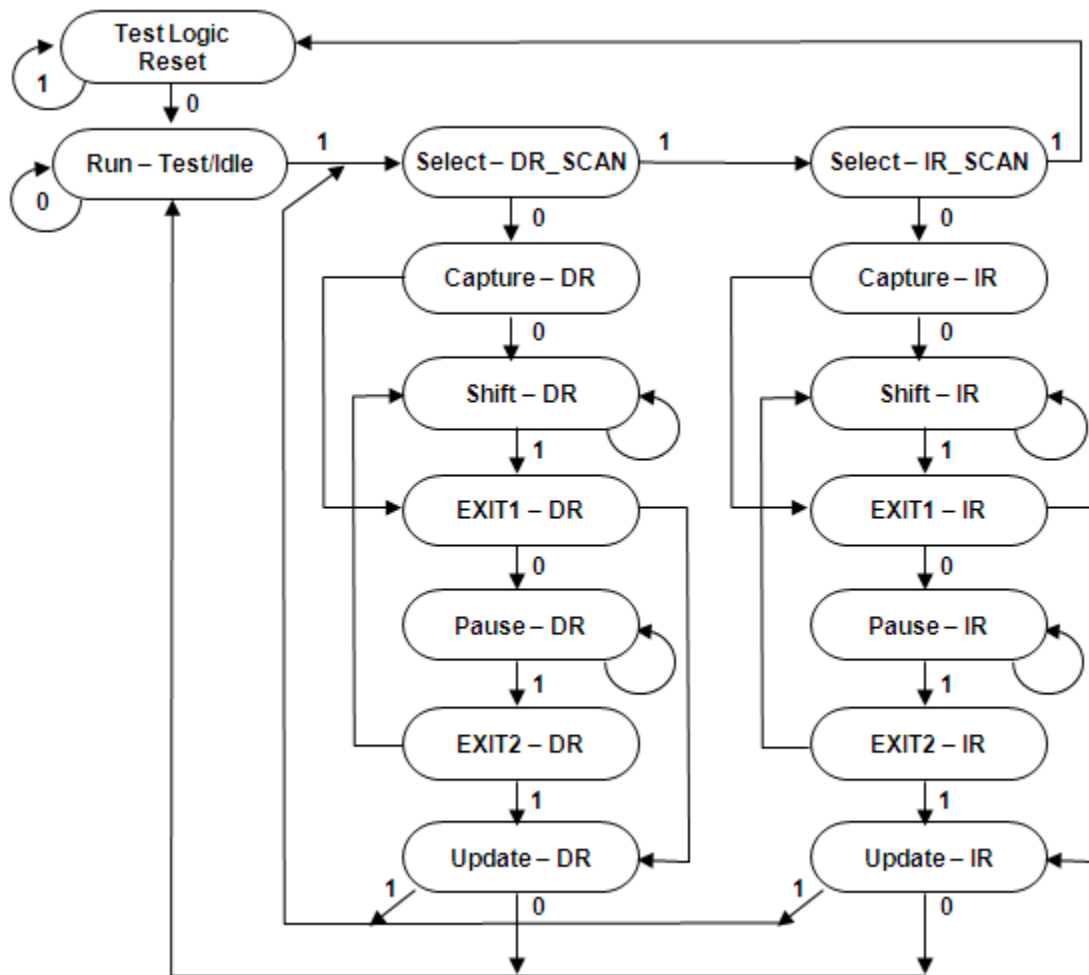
Test Logic Reset

1

0

Run – Test/Idle

0

1

Select – DR_SCAN

1

Select – IR_SCAN

1

0

0

Capture – DR

Capture – IR

0

0

Shift – DR

Shift – IR

1

1

EXIT1 – DR

EXIT1 – IR

0

0

Pause – DR

Pause – IR

1

1

EXIT2 – DR

EXIT2 – IR

1

1

Update – DR

Update – IR

1

0

1

0